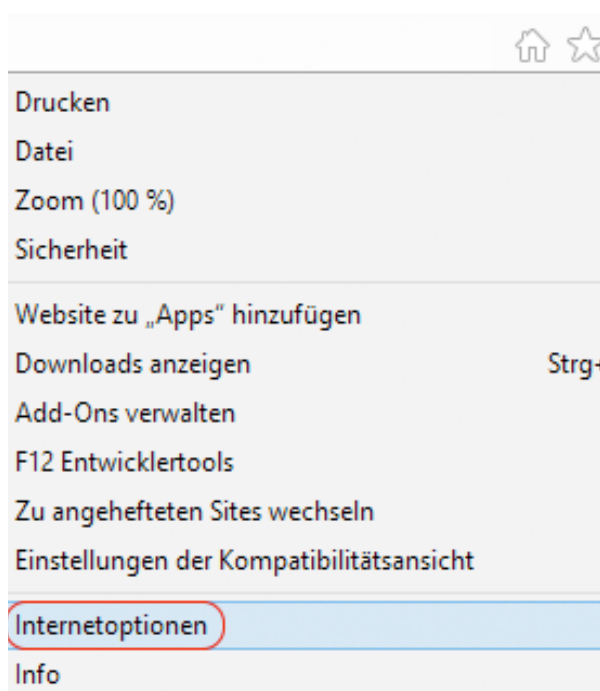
Drucken
Datei
Zoom (100 %)
Sicherheit

Website zu „Apps" hinzufügen
Downloads anzeigen Strg+
Add-Ons verwalten
F12 Entwicklertools
Zu angehefteten Sites wechseln
Einstellungen der Kompatibilitätsansicht

Internetoptionen
Info